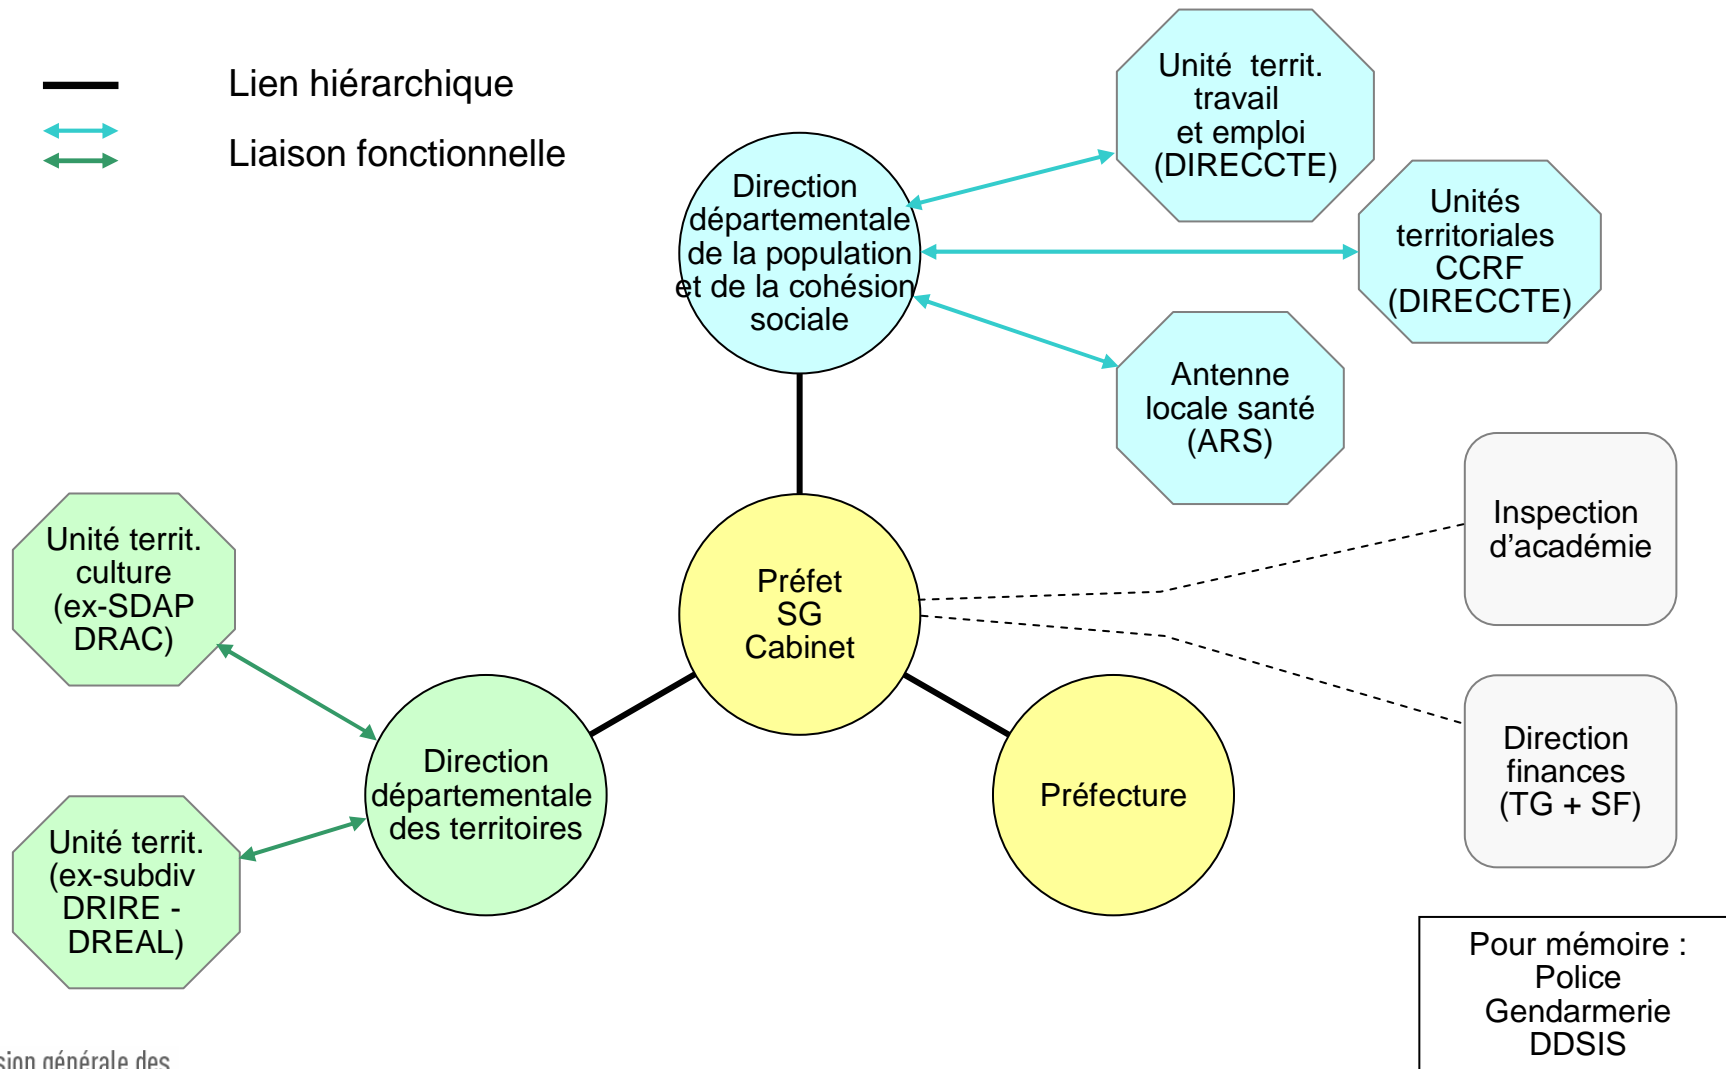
Lien hiérarchique

Liaison fonctionnelle

Direction départementale de la population et de la cohésion sociale

Unité territ. travail et emploi (DIRECCTE)

Unités territoriales CCRF (DIRECCTE)

Antenne locale santé (ARS)

Inspection d'académie

Unité territ. culture (ex-SDAP DRAC)

Préfet SG Cabinet

Direction finances (TG + SF)

Direction départementale des territoires

Préfecture

Unité territ. (ex-subdiv DRIRE - DREAL)

Pour mémoire : Police Gendarmerie DDSIS

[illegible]sion générale des